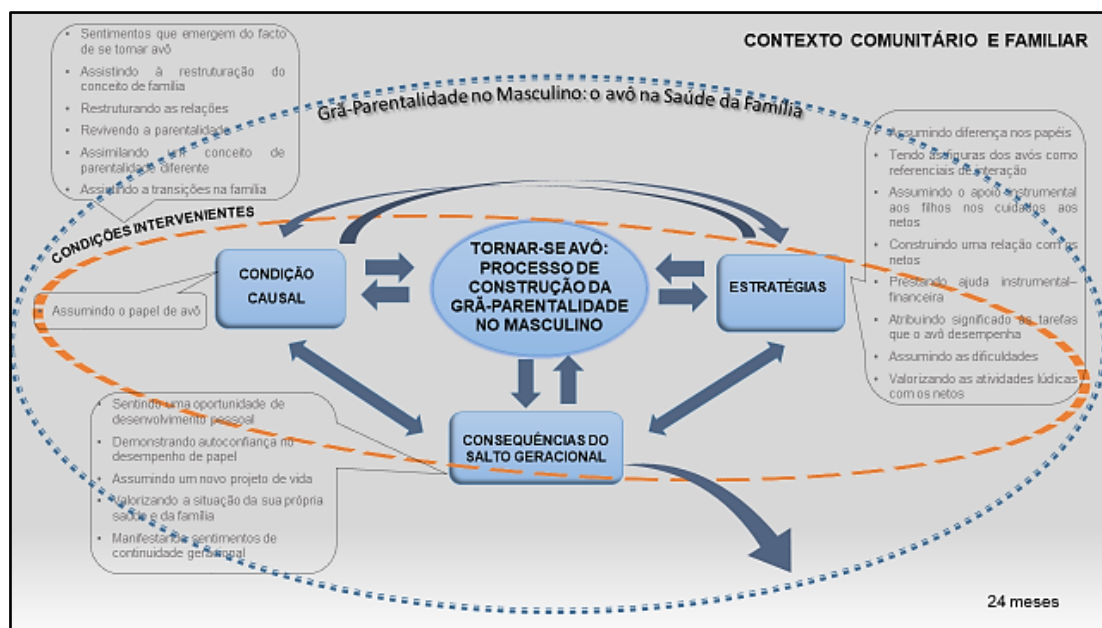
CONTEXTO COMUNITÁRIO E FAMILIAR

- Sentimentos que emergem do facto de se tornar avô
- Assistindo à restruturação do conceito de família
- Restruturando as relações
- Revivendo a parentalidade
- Assimilando um conceito de parentalidade diferente
- Assistindo a transições na família

Grã-Parentalidade no Masculino: o avô na Saúde da Família

- Assumindo diferença nos papéis
- Tendo as figuras dos avós como referenciais de interação
- Assumindo o apoio instrumental aos filhos nos cuidados aos netos
- Construindo uma relação com os netos
- Prestando ajuda instrumental–financeira
- Atribuindo significado às tarefas que o avô desempenha
- Assumindo as dificuldades
- Valorizando as atividades lúdicas com os netos

CONDIÇÕES INTERVENIENTES

CONDIÇÃO CAUSAL

- Assumindo o papel de avô

TORNAR-SE AVÔ: PROCESSO DE CONSTRUÇÃO DA GRÃ-PARENTALIDADE NO MASCULINO

ESTRATÉGIAS

- Sentindo uma oportunidade de desenvolvimento pessoal
- Demonstrando autoconfiança no desempenho de papel
- Assumindo um novo projeto de vida
- Valorizando a situação da sua própria saúde e da família
- Manifestando sentimentos de continuidade geracional

CONSEQUÊNCIAS DO SALTO GERACIONAL

24 meses